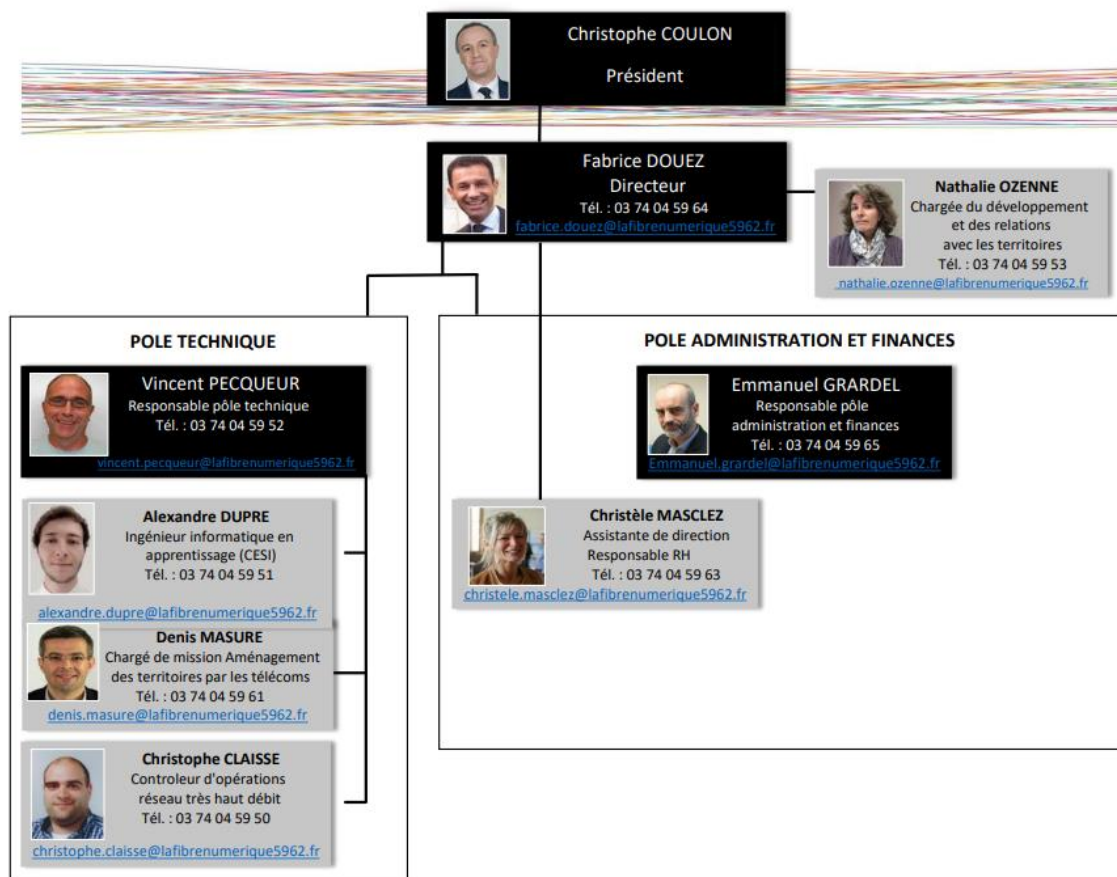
Christophe COULON
Président

Fabrice DOUEZ
Directeur
Tél. : 03 74 04 59 64
fabrice.douez@lafibrenumerique5962.fr

Nathalie OZENNE
Chargée du développement et des relations avec les territoires
Tél. : 03 74 04 59 53
nathalie.ozenne@lafibrenumerique5962.fr

POLE TECHNIQUE

Vincent PECQUEUR
Responsable pôle technique
Tél. : 03 74 04 59 52
vincent.pecqueur@lafibrenumerique5962.fr

Alexandre DUPRE
Ingénieur informatique en apprentissage (CESI)
Tél. : 03 74 04 59 51
alexandre.dupre@lafibrenumerique5962.fr

Denis MASURE
Chargé de mission Aménagement des territoires par les télécoms
Tél. : 03 74 04 59 61
denis.masure@lafibrenumerique5962.fr

Christophe CLAISSE
Controleur d'opérations réseau très haut débit
Tél. : 03 74 04 59 50
christophe.claisse@lafibrenumerique5962.fr

POLE ADMINISTRATION ET FINANCES

Emmanuel GRARDEL
Responsable pôle administration et finances
Tél. : 03 74 04 59 65
Emmanuel.grardel@lafibrenumerique5962.fr

Christèle MASCLEZ
Assistante de direction
Responsable RH
Tél. : 03 74 04 59 63
christele.masclez@lafibrenumerique5962.fr